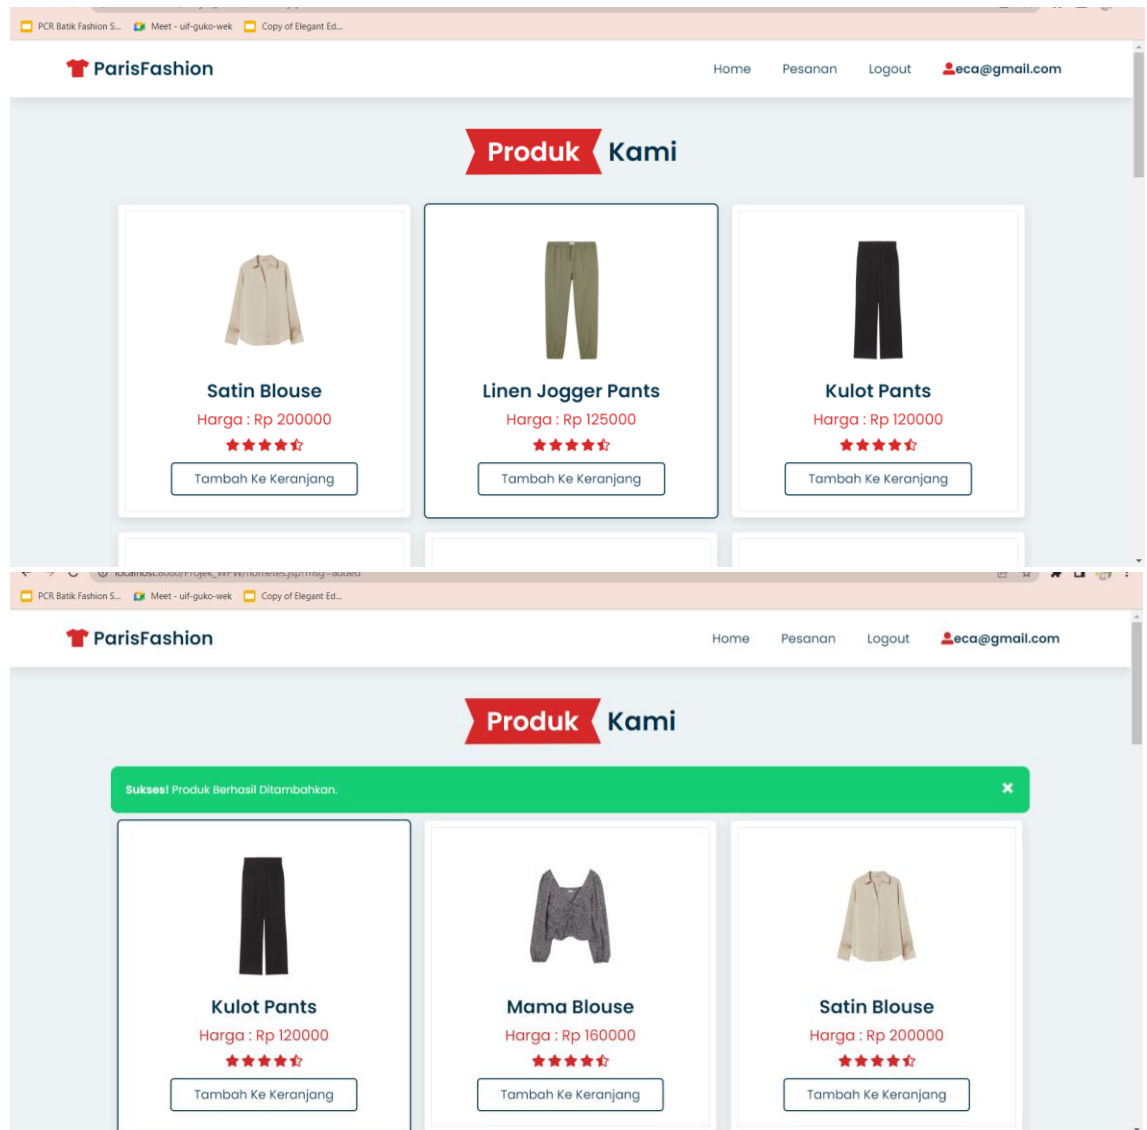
PCR Batik Fashion S... Meet - uif-guko-wek Copy of Elegant Ed...

ParisFashion

Home Pesanan Logout eca@gmail.com

Produk Kami

Satin Blouse
Harga : Rp 200000
Tambah Ke Keranjang

Linen Jogger Pants
Harga : Rp 125000
Tambah Ke Keranjang

Kulot Pants
Harga : Rp 120000
Tambah Ke Keranjang

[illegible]

PCR Batik Fashion S... Meet - uif-guko-wek Copy of Elegant Ed...

ParisFashion

Home Pesanan Logout eca@gmail.com

Produk Kami

Sukses! Produk Berhasil Ditambahkan.

×

Kulot Pants
Harga : Rp 120000
Tambah Ke Keranjang

Mama Blouse
Harga : Rp 160000
Tambah Ke Keranjang

Satin Blouse
Harga : Rp 200000
Tambah Ke Keranjang